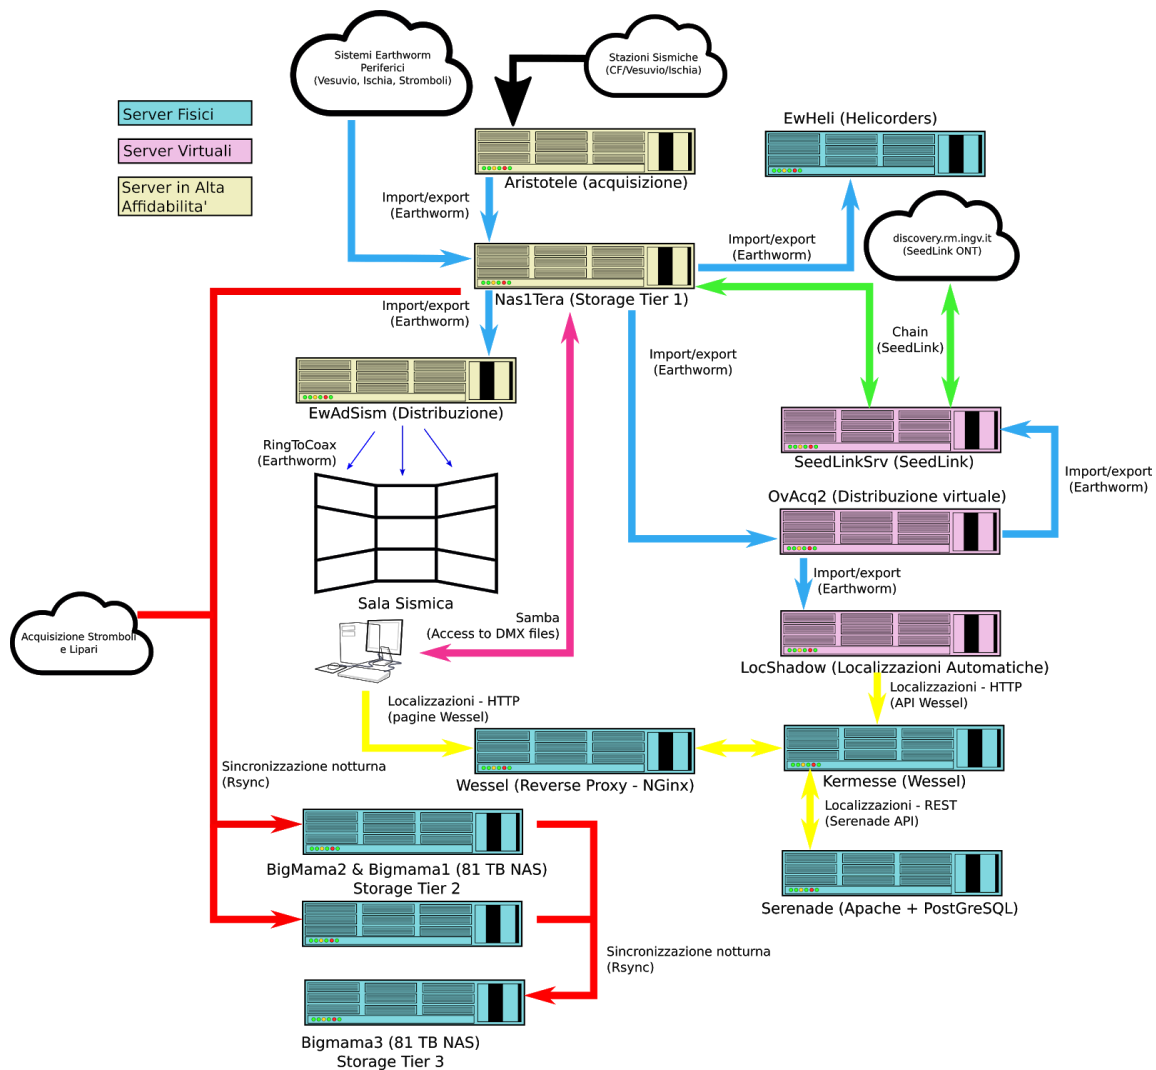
Sistemi Earthworm Periferici (Vesuvio, Ischia, Stromboli)

Stazioni Sismiche (CF/Vesuvio/Ischia)

Server Fisici

Server Virtuali

Server in Alta Affidabilita'

Aristotele (acquisizione)

EwHeli (Helicorders)

Import/export (Earthworm)

Import/export (Earthworm)

discovery.rm.ingv.it (SeedLink ONT)

Nas1Tera (Storage Tier 1)

Import/export (Earthworm)

Chain (SeedLink)

Import/export (Earthworm)

EwAdSism (Distribuzione)

RingToCoax (Earthworm)

SeedLinkSrv (SeedLink)

Import/export (Earthworm)

OvAcq2 (Distribuzione virtuale)

Sala Sismica

Import/export (Earthworm)

Acquisizione Stromboli e Lipari

Samba (Access to DMX files)

LocShadow (Localizzazioni Automatiche)

Localizzazioni - HTTP (API Wessel)

Localizzazioni - HTTP (pagine Wessel)

Wessel (Reverse Proxy - NGinx)

Kermesse (Wessel)

Sincronizzazione notturna (Rsync)

Localizzazioni - REST (Serenade API)

BigMama2 & Bigmama1 (81 TB NAS) Storage Tier 2

Serenade (Apache + PostGreSQL)

Sincronizzazione notturna (Rsync)

Bigmama3 (81 TB NAS) Storage Tier 3